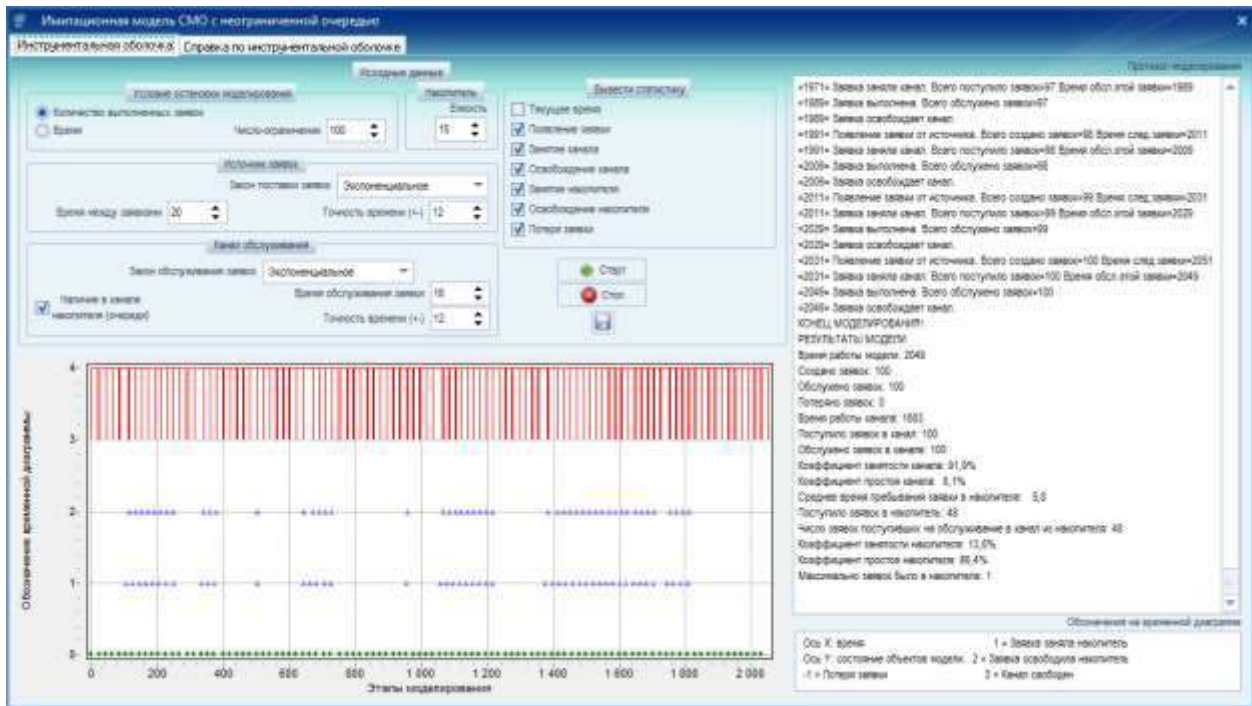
Имитационная модель СМО с неограниченной очередью

Инструментальная оболочка | Справка по инструментальной оболочке

Исходные данные

Условие остановки моделирования
Количество выполненных заявок
Время
Число-ограничение 100

Накопитель
Емкость
15

Вывести статистику
Текущее время
Появление заявки
Занятие канала
Освобождение канала
Занятие накопителя
Освобождение накопителя
Потеря заявки

Источник заявок
Закон поставки заявок Экспоненциальное
Время между заявками 20
Точность времени (+-) 12

Канал обслуживания
Закон обслуживания заявок Экспоненциальное
Наличие в канале накопителя (очереди)
Время обслуживания заявки 18
Точность времени (+-) 12

Старт
Стоп

Протокол моделирования
<1971> Заявка заняла канал. Всего поступило заявок=97 Время обсл.этой заявки=1989
<1989> Заявка выполнена. Всего обслужено заявок=97
<1989> Заявка освобождает канал.
<1991> Появление заявки от источника. Всего создано заявок=98 Время след.заявки=2011
<1991> Заявка заняла канал. Всего поступило заявок=98 Время обсл.этой заявки=2009
<2009> Заявка выполнена. Всего обслужено заявок=98
<2009> Заявка освобождает канал.
<2011> Появление заявки от источника. Всего создано заявок=99 Время след.заявки=2031
<2011> Заявка заняла канал. Всего поступило заявок=99 Время обсл.этой заявки=2029
<2029> Заявка выполнена. Всего обслужено заявок=99
<2029> Заявка освобождает канал.
<2031> Появление заявки от источника. Всего создано заявок=100 Время след.заявки=2051
<2031> Заявка заняла канал. Всего поступило заявок=100 Время обсл.этой заявки=2049
<2049> Заявка выполнена. Всего обслужено заявок=100
<2049> Заявка освобождает канал.
КОНЕЦ МОДЕЛИРОВАНИЯ!
РЕЗУЛЬТАТЫ МОДЕЛИ:
Время работы модели: 2049
Создано заявок: 100
Обслужено заявок: 100
Потеряно заявок: 0
Время работы канала: 1883
Поступило заявок в канал: 100
Обслужено заявок в канале: 100
Коэффициент занятости канала: 91,9%
Коэффициент простоя канала: 8,1%
Среднее время пребывания заявки в накопителе: 5,0
Поступило заявок в накопитель: 48
Число заявок поступивших на обслуживание в канал из накопителя: 48
Коэффициент занятости накопителя: 13,6%
Коэффициент простоя накопителя: 86,4%
Максимально заявок было в накопителе: 1

Обозначения на временной диаграмме
Ось X: время
Ось Y: состояние объектов модели:
-1 = Потеря заявки
1 = Заявка заняла накопитель
2 = Заявка освободила накопитель
3 = Канал свободен

Обозначения временной диаграммы
4
3
2
1
0
0 200 400 600 800 1 000 1 200 1 400 1 600 1 800 2 000
Этапы моделирования